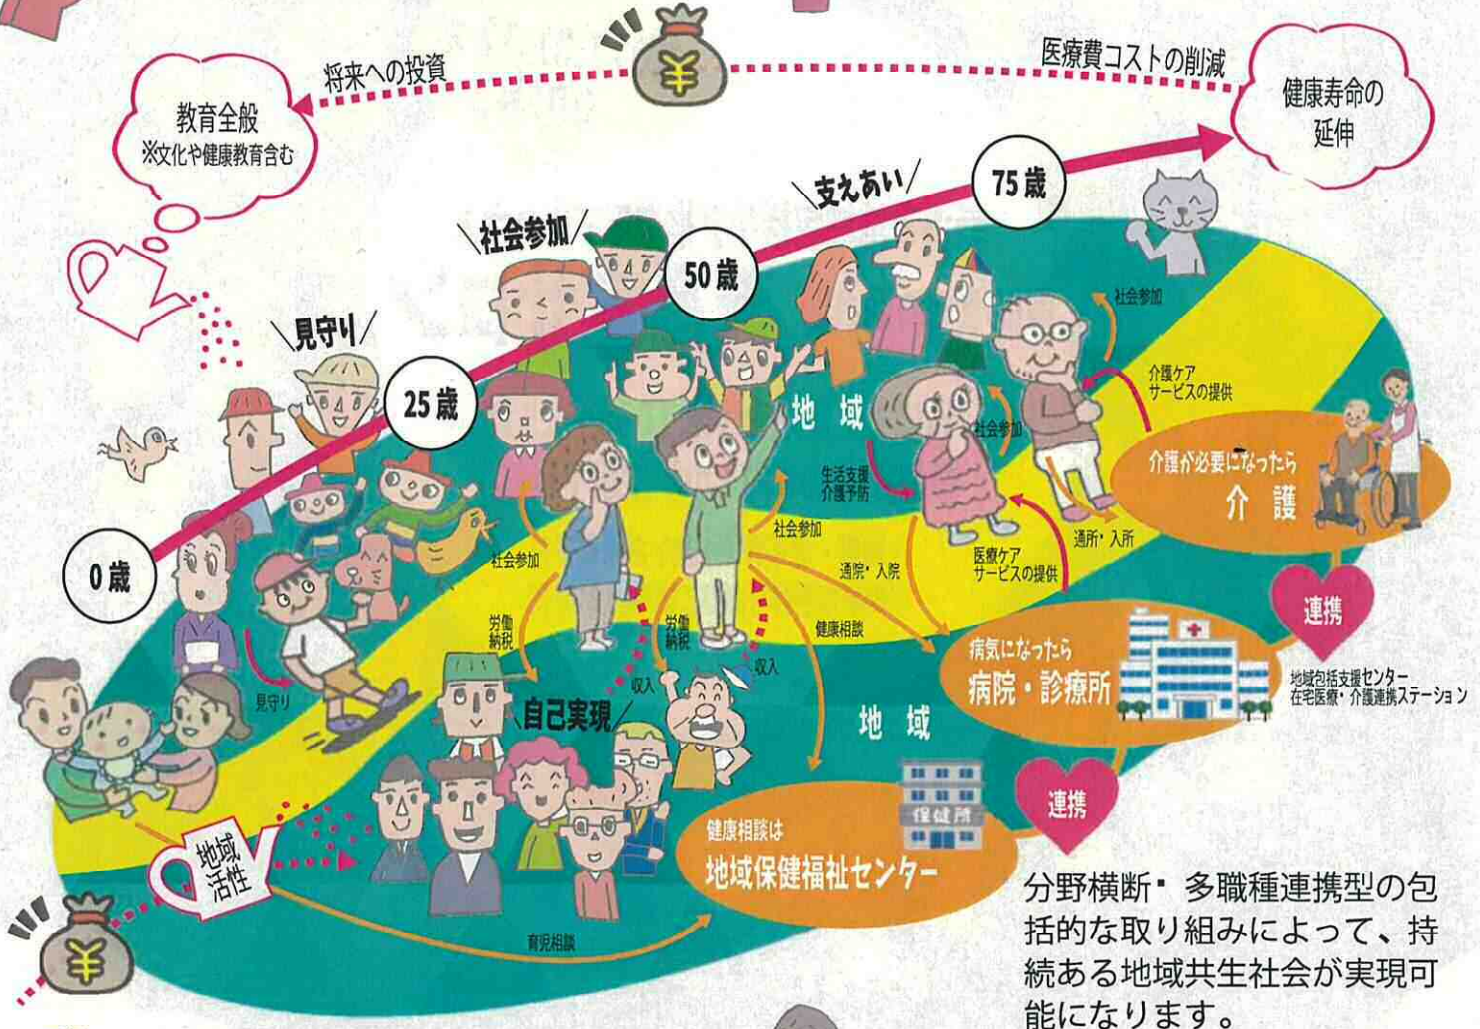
将来への投資

医療費コストの削減

教育全般
※文化や健康教育含む

健康寿命の延伸

75歳

支えあい

社会参加

50歳

見守り

25歳

0歳

地域

社会参加

介護ケアサービスの提供

社会参加

生活支援
介護予防

介護が必要になったら
介護

社会参加

通所・入院

医療ケアサービスの提供

通所・入所

社会参加

労働
納税

労働
納税

健康相談

連携

収入

収入

病気になったら
病院・診療所

地域包括支援センター
在宅医療・介護連携ステーション

見守り

自己実現

地域

連携

地域活性

保健所

健康相談は
地域保健福祉センター

育児相談

分野横断・多職種連携型の包括的な取り組みによって、持続ある地域共生社会が実現可能になります。